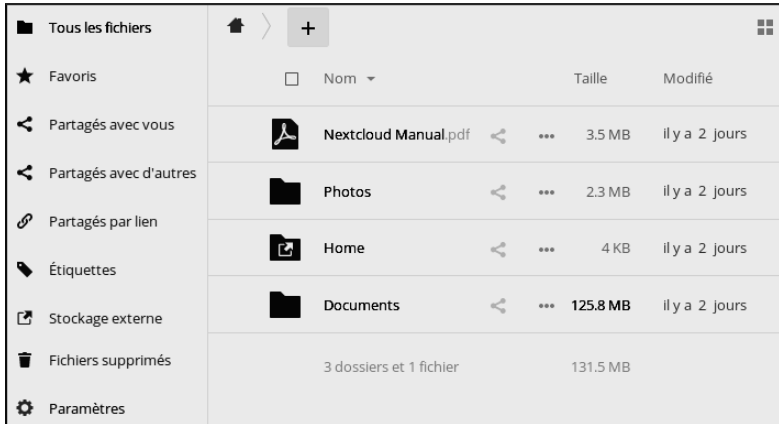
Tous les fichiers

Favoris

Partagés avec vous

Partagés avec d'autres

Partagés par lien

Étiquettes

Stockage externe

Fichiers supprimés

Paramètres

+

| | Nom | | | Taille | Modifié |
|---|---|---|---|---|---|
| | Nextcloud Manual.pdf | | ••• | 3.5 MB | il y a 2 jours |
| | Photos | | ••• | 2.3 MB | il y a 2 jours |
| | Home | | ••• | 4 KB | il y a 2 jours |
| | Documents | | ••• | 125.8 MB | il y a 2 jours |
| | 3 dossiers et 1 fichier | | | 131.5 MB | |